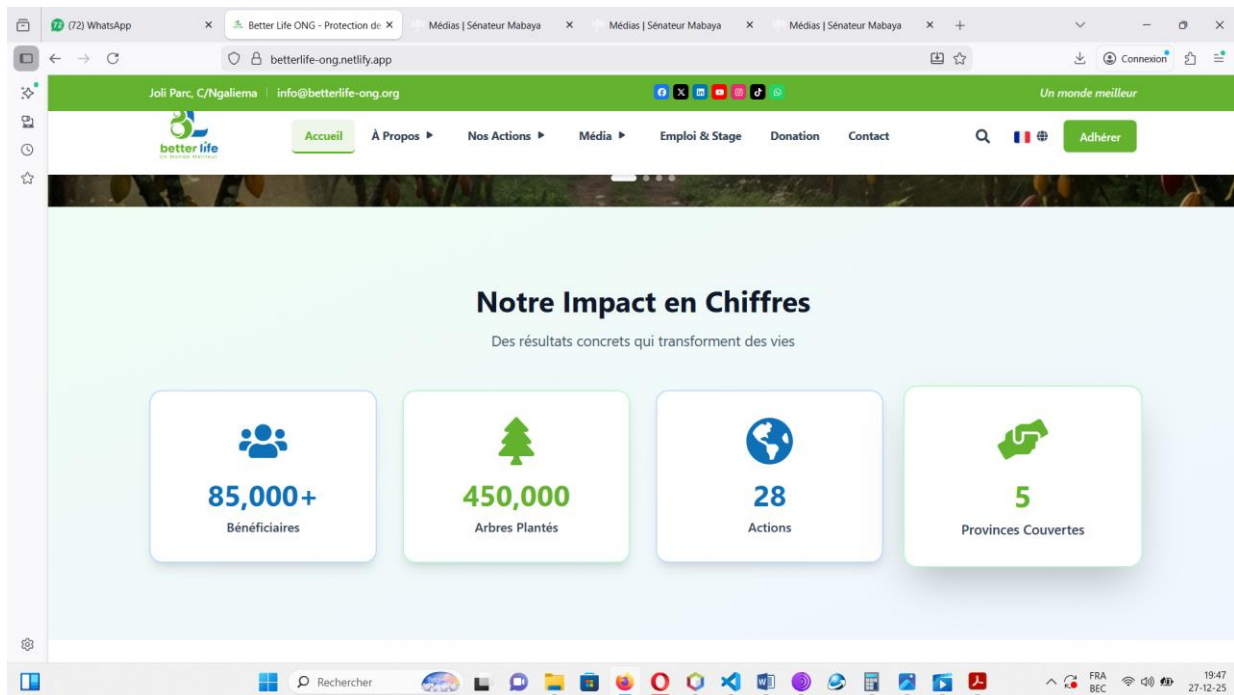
(72) WhatsApp
Better Life ONG - Protection de
Médias | Sénateur Mabaya
Médias | Sénateur Mabaya
Médias | Sénateur Mabaya

betterlife-ong.netlify.app

Connexion

Joli Parc, C/Ngaliema | info@betterlife-ong.org

Un monde meilleur

better life
Un Monde Meilleur

Accueil
À Propos ▸
Nos Actions ▸
Média ▸
Emploi & Stage
Donation
Contact
Adhérer

Notre Impact en Chiffres

Des résultats concrets qui transforment des vies

85,000+
Bénéficiaires

450,000
Arbres Plantés

28
Actions

5
Provinces Couvertes

Rechercher

FRA
BEC
19:47
27-12-25